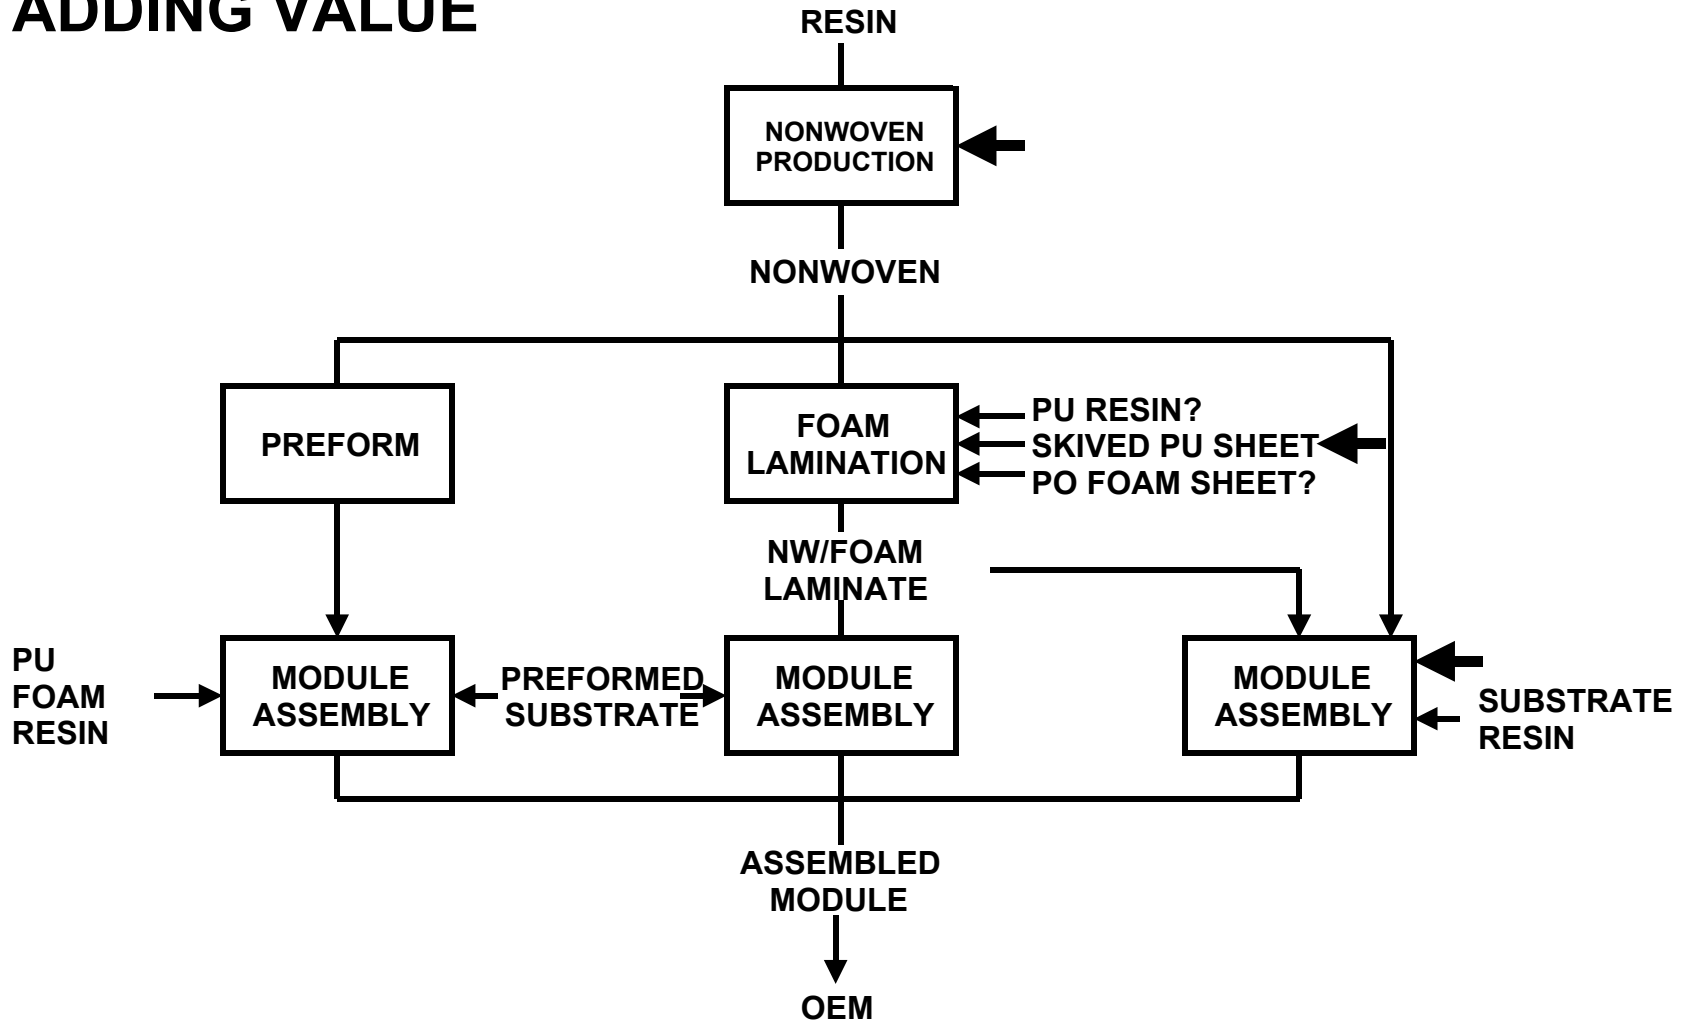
ADDING VALUE

RESIN

NONWOVEN PRODUCTION

NONWOVEN

PREFORM

FOAM LAMINATION

PU RESIN?
SKIVED PU SHEET
PO FOAM SHEET?

NW/FOAM LAMINATE

PU FOAM RESIN

MODULE ASSEMBLY

PREFORMED SUBSTRATE

MODULE ASSEMBLY

MODULE ASSEMBLY

SUBSTRATE RESIN

ASSEMBLED MODULE

OEM